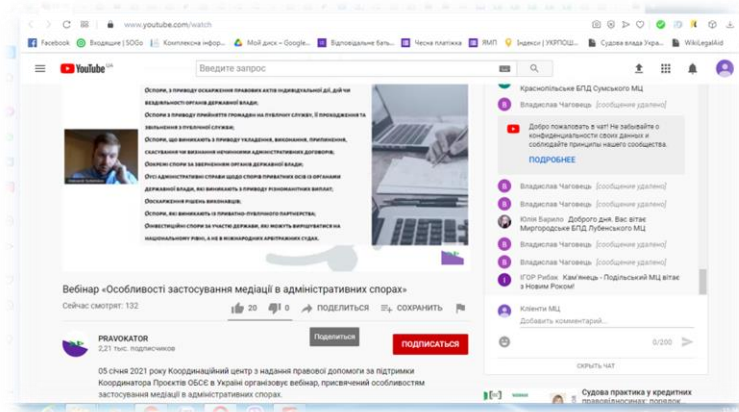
www.youtube.com/watch

Facebook | Вхідні | SODo | Комплексна інфор... | Мій диск – Google... | Відповідальна бать... | Чесна платіжка | ЯМП | Індекси | УКРПОШ... | Судова влада Укра... | WikiLegalAid

YouTube UA | Введите запрос

Спори, з приводу оскарження правових актів індивідуальної дії, дій чи бездіяльності органів державної влади;

Спори з приводу прийняття громадян на публічну службу, її проходження та звільнення з публічної служби;

Спори, що виникають з приводу укладення, виконання, припинення, скасування чи визнання нечинними адміністративних договорів;

Оскарження спори за зверненням органів державної влади;

Отс адміністративні справи щодо спорів приватних осіб із органами державної влади, які виникають з приводу різноманітних виплат;

Оскарження рішень виконавців;

Спори, які виникають із приватно-публічного партнерства;

Інвестиційні спори за участю держави, які можуть вирішуватися на національному рівні, а не в міжнародних арбітражних судах.

Вебінар «Особливості застосування медіації в адміністративних спорах»

Сейчас смотрят: 132

20 | 0 | ПОДЕЛИТЬСЯ | СОХРАНИТЬ

PRAVOKATOR
2,21 тыс. подписчиков

Поделиться

ПОДПИСАТЬСЯ

05 січня 2021 року Координаційний центр з надання правової допомоги за підтримки Координатора Проектів ОБСЄ в Україні організовує вебінар, присвячений особливостям застосування медіації в адміністративних спорах.

Краснопільське БПД Сумського МЦ

Владислав Чаговець [сообщение удалено]

Добро пожаловать в чат! Не забывайте о конфиденциальности своих данных и соблюдайте принципы нашего сообщества.

ПОДРОБНЕЕ

Владислав Чаговець [сообщение удалено]

Владислав Чаговець [сообщение удалено]

Юлія Бирило Доброго дня. Вас вітає Миргородське БПД Лубенського МЦ

Владислав Чаговець [сообщение удалено]

ІГОР Рибак Кам'янець - Подільський МЦ вітає з Новим Роком!

Клієнти МЦ
Добавить комментарий...

0/200

СКРЫТЬ ЧАТ

Судова практика у кредитних правовідносинах: порядок